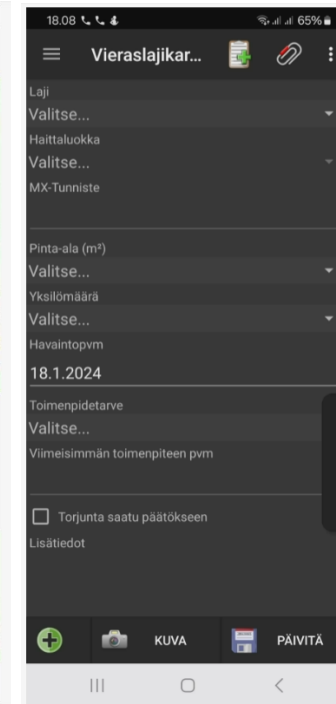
18.08

65%

Vieraslajikar...

Laji

Valitse...

Haittaluokka

Valitse...

MX-Tunniste

Pinta-ala (m²)

Valitse...

Yksilömäärä

Valitse...

Havaintopvm

18.1.2024

Toimenpidetarve

Valitse...

Viimeisimmän toimenpiteen pvm

Torjunta saatu päätökseen

Lisätiedot

KUVA

PÄIVITÄ